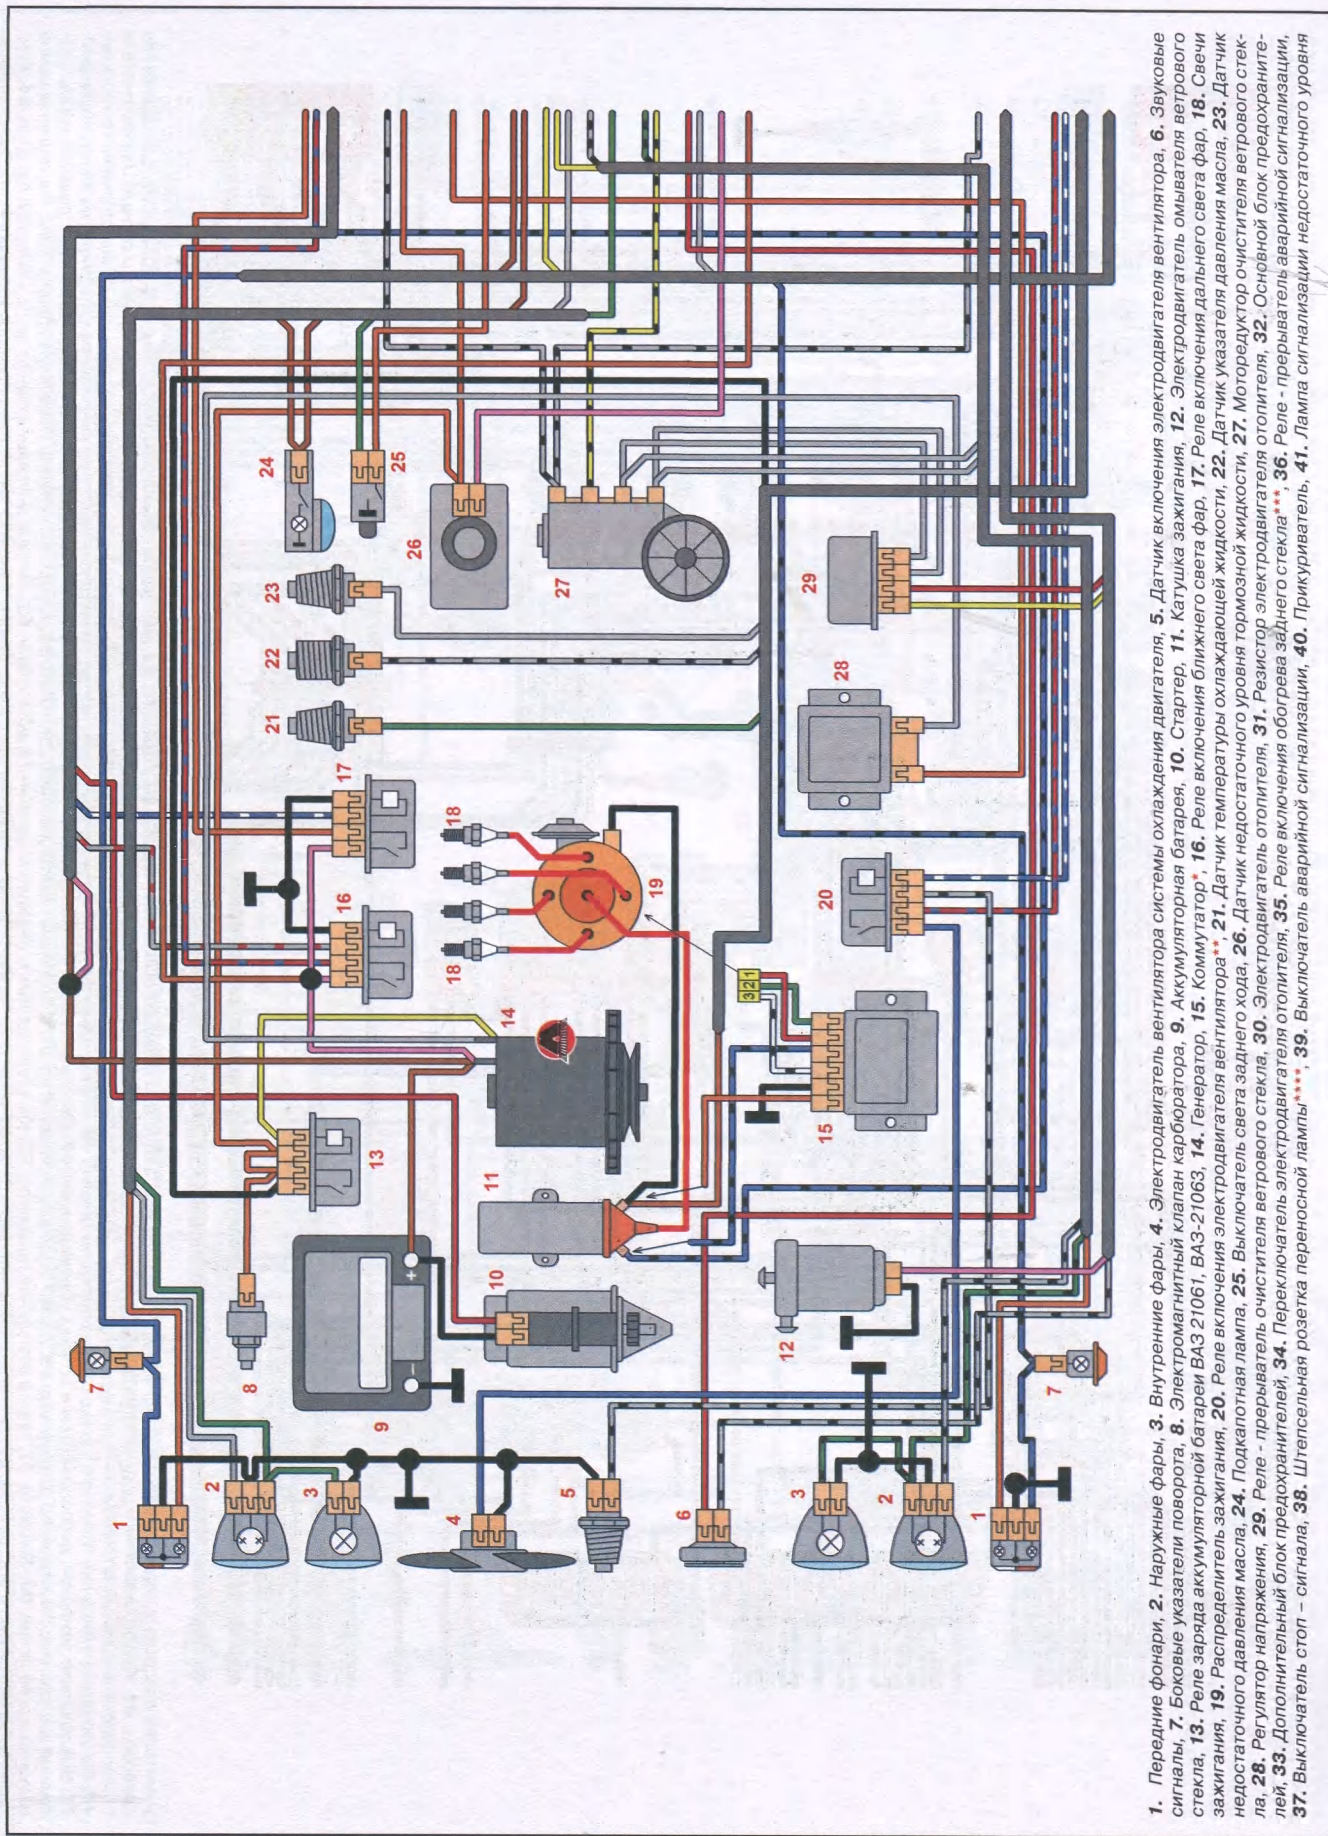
1
2
3
4
5
6
3
2
1
7
8
9
10
11
12
7
13
14
15
16
17
18
18
19
20
21
22
23
24
25
26
27
28
29
321
+
−

1. Передние фонари, 2. Наружные фары, 3. Внутренние фары, 4. Электродвигатель вентилятора системы охлаждения двигателя, 5. Датчик включения электродвигателя вентилятора, 6. Звуковые сигналы, 7. Боковые указатели поворота, 8. Электромагнитный клапан карбюратора, 9. Аккумуляторная батарея, 10. Стартер, 11. Катушка зажигания, 12. Электродвигатель омывателя ветрового стекла, 13. Реле заряда аккумуляторной батареи ВАЗ 21061, ВАЗ-21063, 14. Генератор, 15. Коммутатор*, 16. Реле включения ближнего света фар, 17. Реле включения дальнего света фар, 18. Свечи зажигания, 19. Распределитель зажигания, 20. Реле включения электродвигателя вентилятора**, 21. Датчик температуры охлаждающей жидкости, 22. Датчик указателя давления масла, 23. Датчик недостаточного давления масла, 24. Подкапотная лампа, 25. Выключатель света заднего хода, 26. Датчик недостаточного уровня тормозной жидкости, 27. Моторедуктор очистителя ветрового стекла, 28. Регулятор напряжения, 29. Реле - прерыватель очистителя ветрового стекла, 30. Электродвигатель отопителя, 31. Резистор электродвигателя отопителя, 32. Основной блок предохранителей, 33. Дополнительный блок предохранителей, 34. Переключатель электродвигателя отопителя, 35. Реле включения обогрева заднего стекла***, 36. Реле - прерыватель аварийной сигнализации, 37. Выключатель стоп – сигнала, 38. Штепсельная розетка переносной лампы****, 39. Выключатель аварийной сигнализации, 40. Прикуриватель, 41. Лампа сигнализации недостаточного уровня